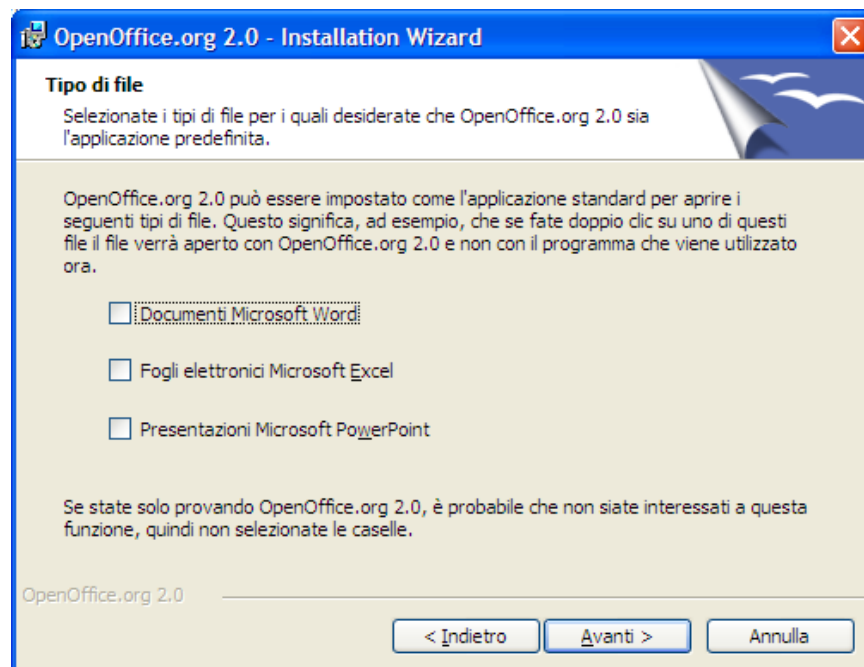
OpenOffice.org 2.0 - Installation Wizard

Tipo di file

Selezionate i tipi di file per i quali desiderate che OpenOffice.org 2.0 sia l'applicazione predefinita.

OpenOffice.org 2.0 può essere impostato come l'applicazione standard per aprire i seguenti tipi di file. Questo significa, ad esempio, che se fate doppio clic su uno di questi file il file verrà aperto con OpenOffice.org 2.0 e non con il programma che viene utilizzato ora.

Documenti Microsoft Word

Fogli elettronici Microsoft Excel

Presentazioni Microsoft PowerPoint

Se state solo provando OpenOffice.org 2.0, è probabile che non siate interessati a questa funzione, quindi non selezionate le caselle.

OpenOffice.org 2.0

< Indietro

Avanti >

Annulla